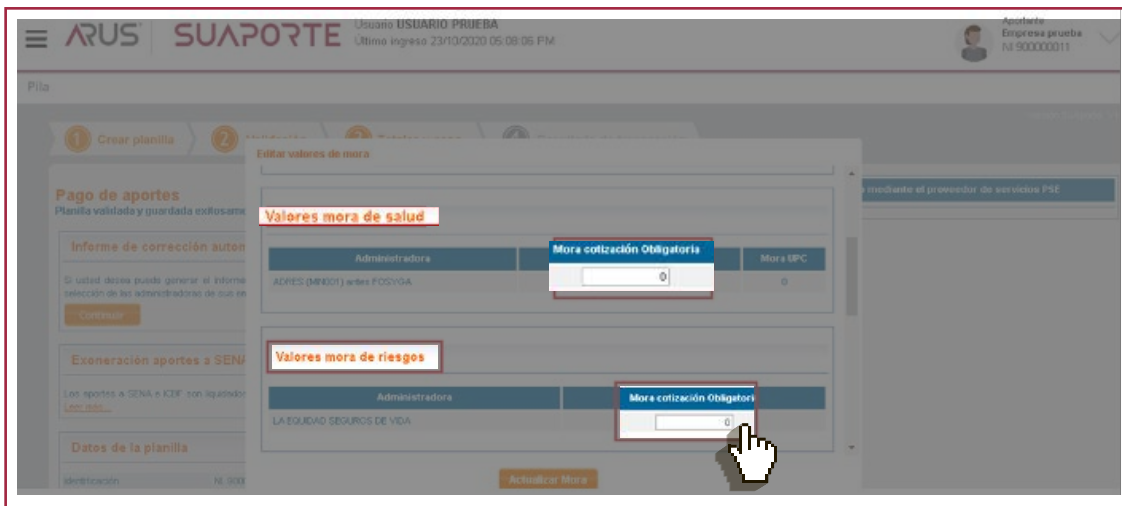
ARUS SUAPORTE Usuario USUARIO PRUEBA
Ultimo ingreso 23/10/2020 05:08:06 PM

Aportante
Empresa prueba
NI 900000011

Pila

1 Crear planilla 2 Validación 3 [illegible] 4 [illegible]

Pago de aportes
Planilla validada y guardada exitosame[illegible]

Informe de corrección autom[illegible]
Si usted desea puede generar el informe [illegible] selección de los administradoras de sus em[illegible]
Continuar

Exoneración aportes a SENA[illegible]
Los aportes a SENA e ICBF son liquidados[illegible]
Leer más...

Datos de la planilla
Identificación NI 900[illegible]

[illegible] mediante el proveedor de servicios PSE

Editar valores de mora

Valores mora de salud

| Administradora | Mora cotización Obligatoria | Mora UPC |
|---|---|---|
| ADRES (MIN001) antes FOSYGA | 0 | 0 |

Valores mora de riesgos

| Administradora | Mora cotización Obligatoria |
|---|---|
| LA EQUIDAD SEGUROS DE VIDA | 0 |

Actualizar Mora